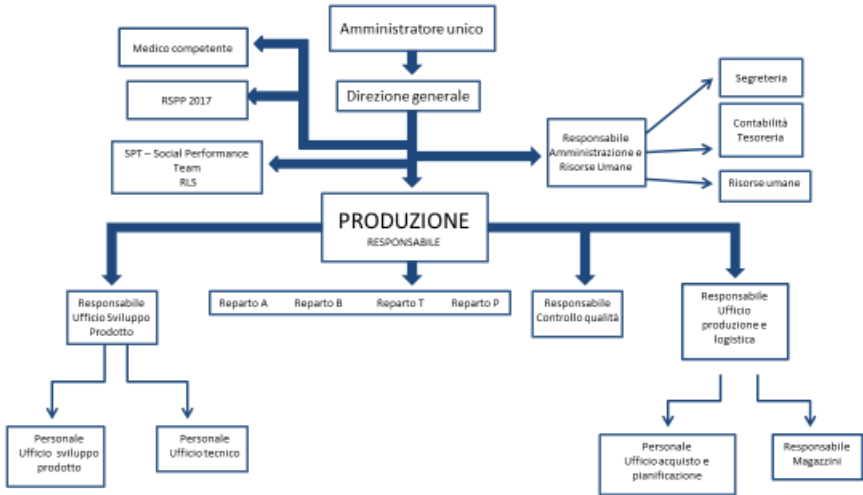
Amministratore unico

Medico competente

RSPP 2017

Direzione generale

SPT – Social Performance Team
RLS

Responsabile Amministrazione e Risorse Umane

Segreteria

Contabilità Tesoreria

Risorse umane

PRODUZIONE
RESPONSABILE

Responsabile Ufficio Sviluppo Prodotto

Reparto A Reparto B Reparto T Reparto P

Responsabile Controllo qualità

Responsabile Ufficio produzione e logistica

Personale Ufficio sviluppo prodotto

Personale Ufficio tecnico

Personale Ufficio acquisto e pianificazione

Responsabile Magazzini